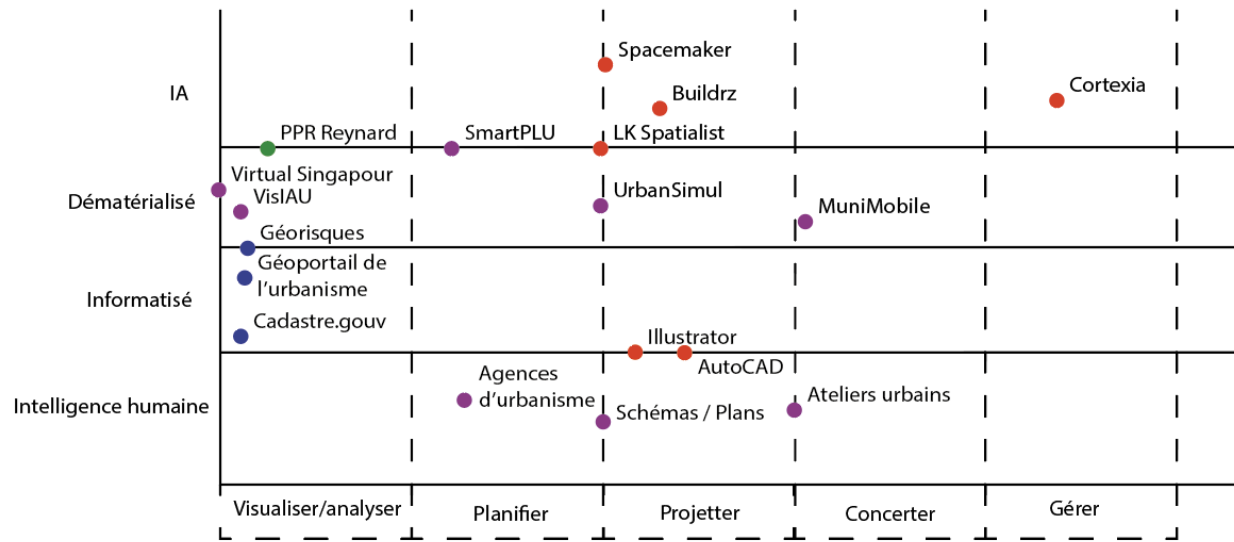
IA
Dématérialisé
Informatisé
Intelligence humaine

Spacemaker
Buildrz
Cortexia
PPR Reynard
SmartPLU
LK Spatialist
Virtual Singapour
VisIAU
UrbanSimul
MuniMobile
Géorisques
Géoportail de l'urbanisme
Cadastre.gouv
Illustrator
AutoCAD
Agences d'urbanisme
Schémas / Plans
Ateliers urbains

Visualiser/analyser
Planifier
Projetter
Concerter
Gérer